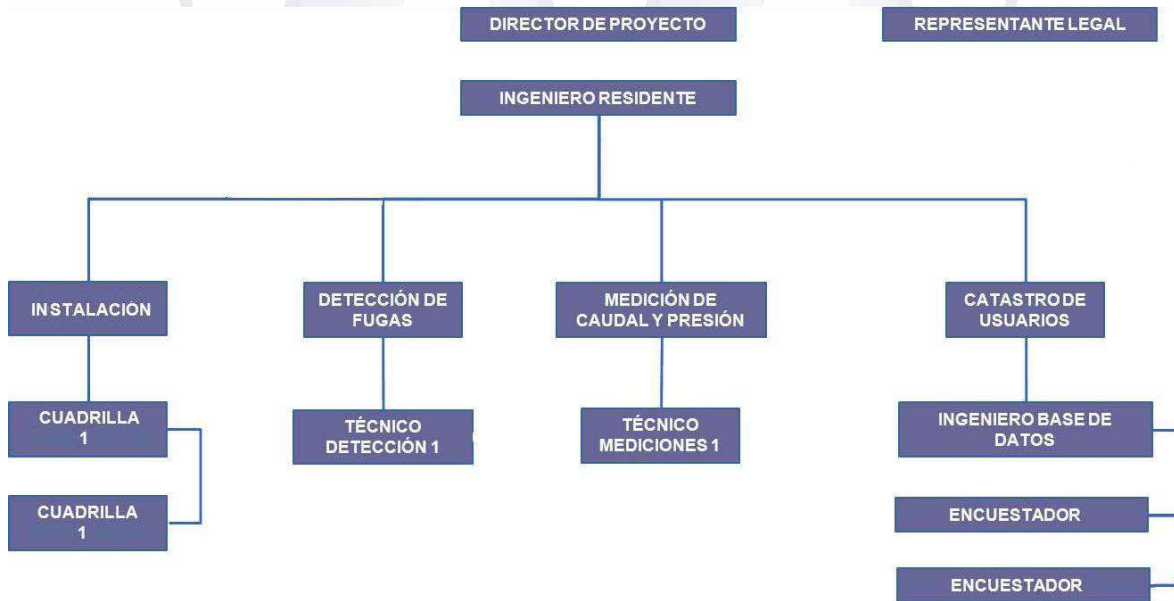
DIRECTOR DE PROYECTO

REPRESENTANTE LEGAL

INGENIERO RESIDENTE

INSTALACION

DETECCIÓN DE FUGAS

MEDICIÓN DE CAUDAL Y PRESIÓN

CATASTRO DE USUARIOS

CUADRILLA 1

CUADRILLA 1

TÉCNICO DETECCIÓN 1

TÉCNICO MEDICIONES 1

INGENIERO BASE DE DATOS

ENCUESTADOR

ENCUESTADOR